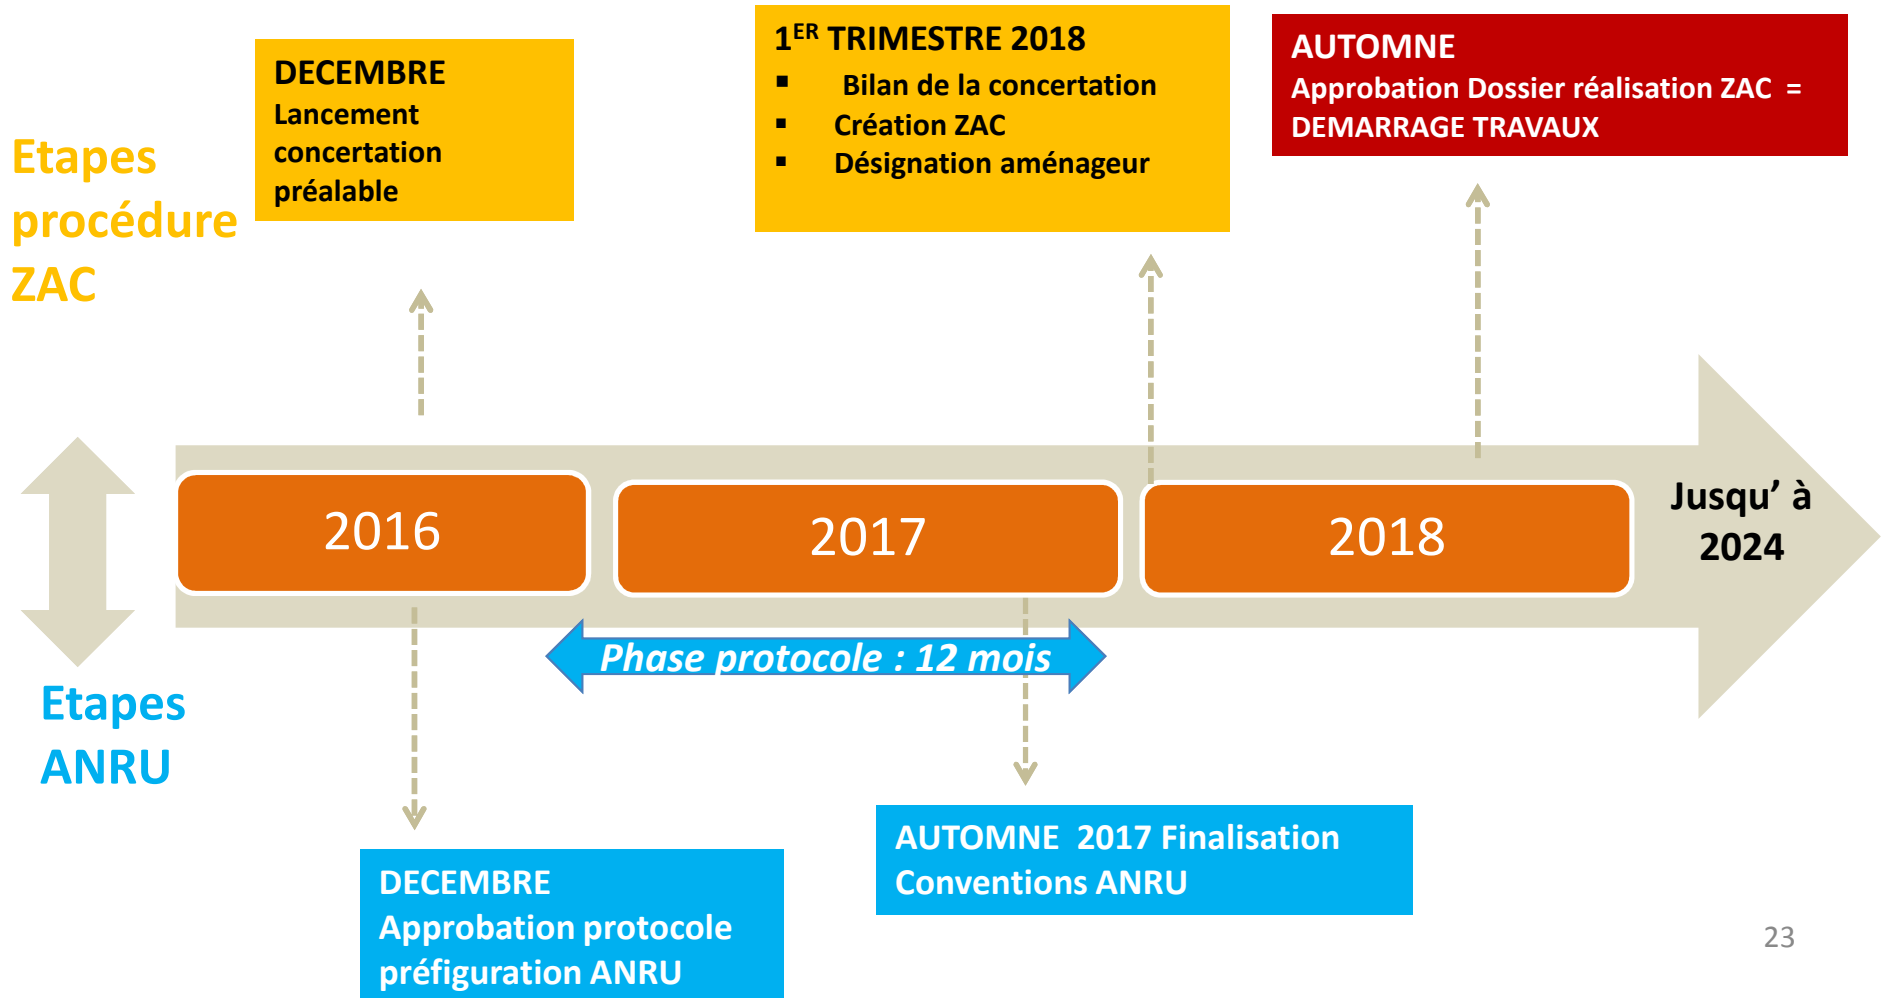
Etapes procédure ZAC

DECEMBRE
Lancement concertation préalable

$1^{ER}$ TRIMESTRE 2018
- Bilan de la concertation
- Création ZAC
- Désignation aménageur

AUTOMNE
Approbation Dossier réalisation ZAC = DEMARRAGE TRAVAUX

2016

2017

2018

Jusqu' à 2024

Phase protocole : 12 mois

Etapes ANRU

DECEMBRE
Approbation protocole préfiguration ANRU

AUTOMNE 2017 Finalisation Conventions ANRU

23